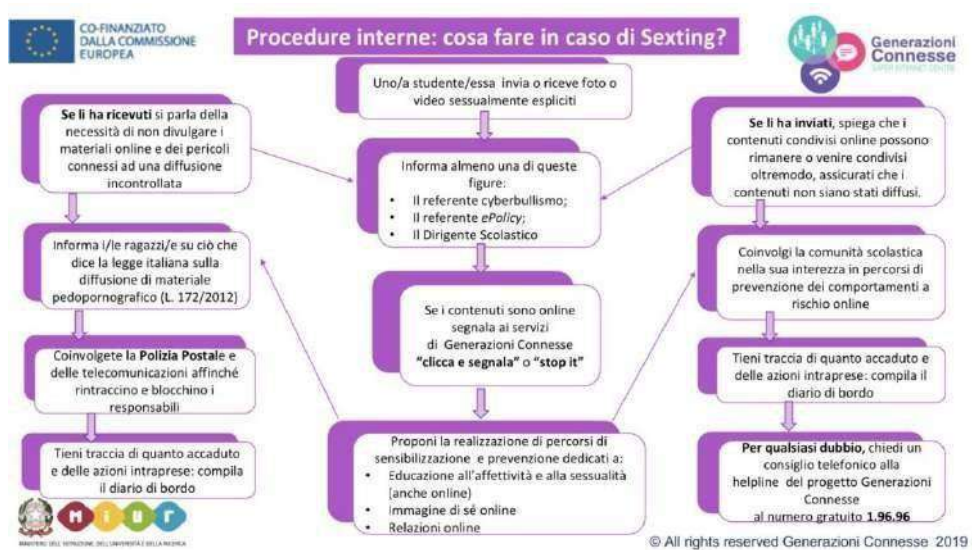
CO-FINANZIATO DALLA COMMISSIONE EUROPEA

Procedure interne: cosa fare in caso di Sexting?

Generazioni Connesse
SAFER INTERNET CENTRE

Uno/a studente/essa invia o riceve foto o video sessualmente espliciti

**Se li ha ricevuti** si parla della necessità di non divulgare i materiali online e dei pericoli connessi ad una diffusione incontrollata

Informa almeno una di queste figure:
- Il referente cyberbullismo;
- Il referente *ePolicy*;
- Il Dirigente Scolastico

**Se li ha inviati**, spiega che i contenuti condivisi online possono rimanere o venire condivisi oltremodo, assicurati che i contenuti non siano stati diffusi.

Informa i/le ragazzi/e su ciò che dice la legge italiana sulla diffusione di materiale pedopornografico (L. 172/2012)

Coinvolgi la comunità scolastica nella sua interezza in percorsi di prevenzione dei comportamenti a rischio online

Se i contenuti sono online segnala ai servizi di Generazioni Connesse **"clicca e segnala"** o **"stop it"**

Coinvolgete la **Polizia Postale** e delle telecomunicazioni affinché rintraccino e blocchino i responsabili

Tieni traccia di quanto accaduto e delle azioni intraprese: compila il diario di bordo

Tieni traccia di quanto accaduto e delle azioni intraprese: compila il diario di bordo

Proponi la realizzazione di percorsi di sensibilizzazione e prevenzione dedicati a:
- Educazione all'affettività e alla sessualità (anche online)
- Immagine di sé online
- Relazioni online

**Per qualsiasi dubbio**, chiedi un consiglio telefonico alla helpline del progetto Generazioni Connesse al numero gratuito **1.96.96**

MIUR
MINISTERO DELL'ISTRUZIONE, DELL'UNIVERSITÀ E DELLA RICERCA

© All rights reserved Generazioni Connesse 2019